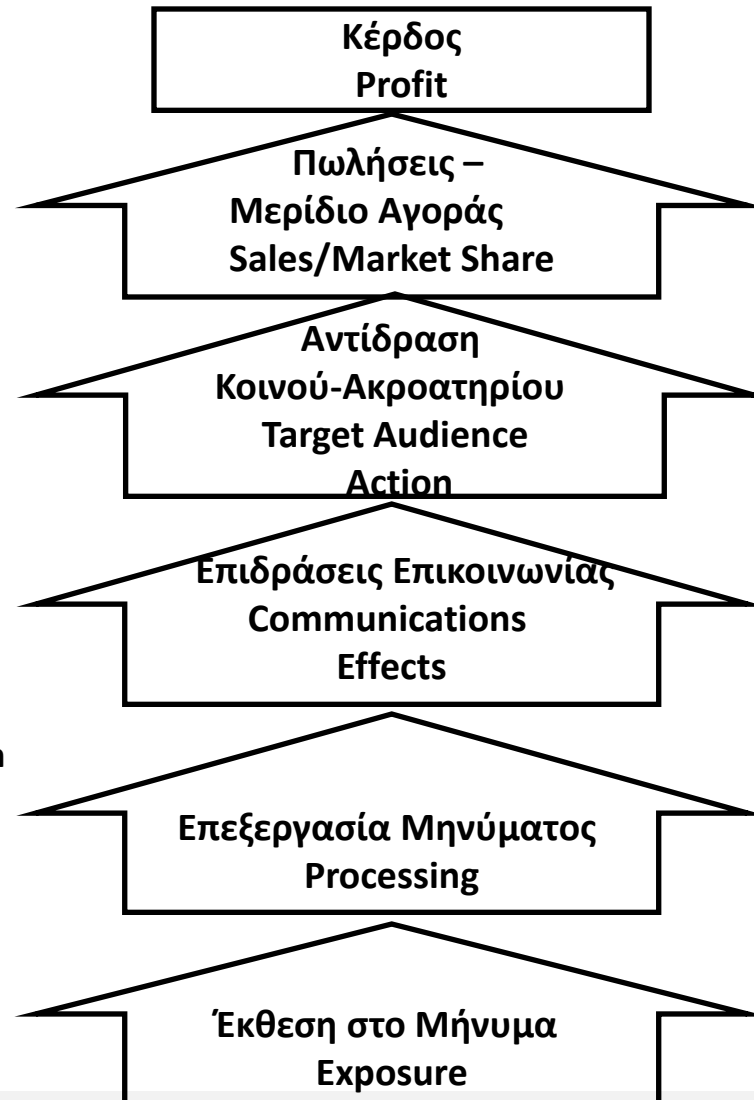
Κέρδος
Profit

Πωλήσεις –
Μερίδιο Αγοράς
Sales/Market Share

Αντίδραση
Κοινού-Ακροατηρίου
Target Audience
Action

Επιδράσεις Επικοινωνίας
Communications
Effects

Επεξεργασία Μηνύματος
Processing

Έκθεση στο Μήνυμα
Exposure